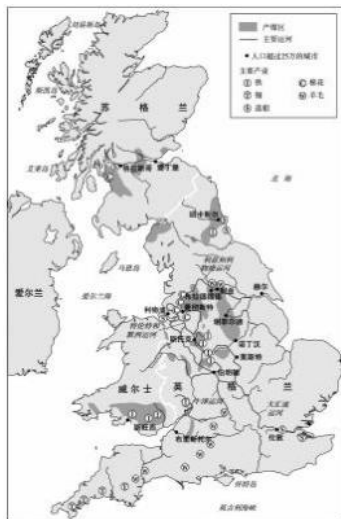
产煤区
主要运河
人口超过25万的城市
主要产业
① 铁 ④ 棉花
② 煤 ⑤ 羊毛
③ 造船

苏格兰
格拉斯哥
爱丁堡
北海
纽卡斯尔
爱尔兰
爱尔兰海
利物浦
曼彻斯特
利兹
谢菲尔德
诺丁汉
伯明翰
威尔士
英
格
兰
布里斯托尔
伦敦
南安普敦
英吉利海峡
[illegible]